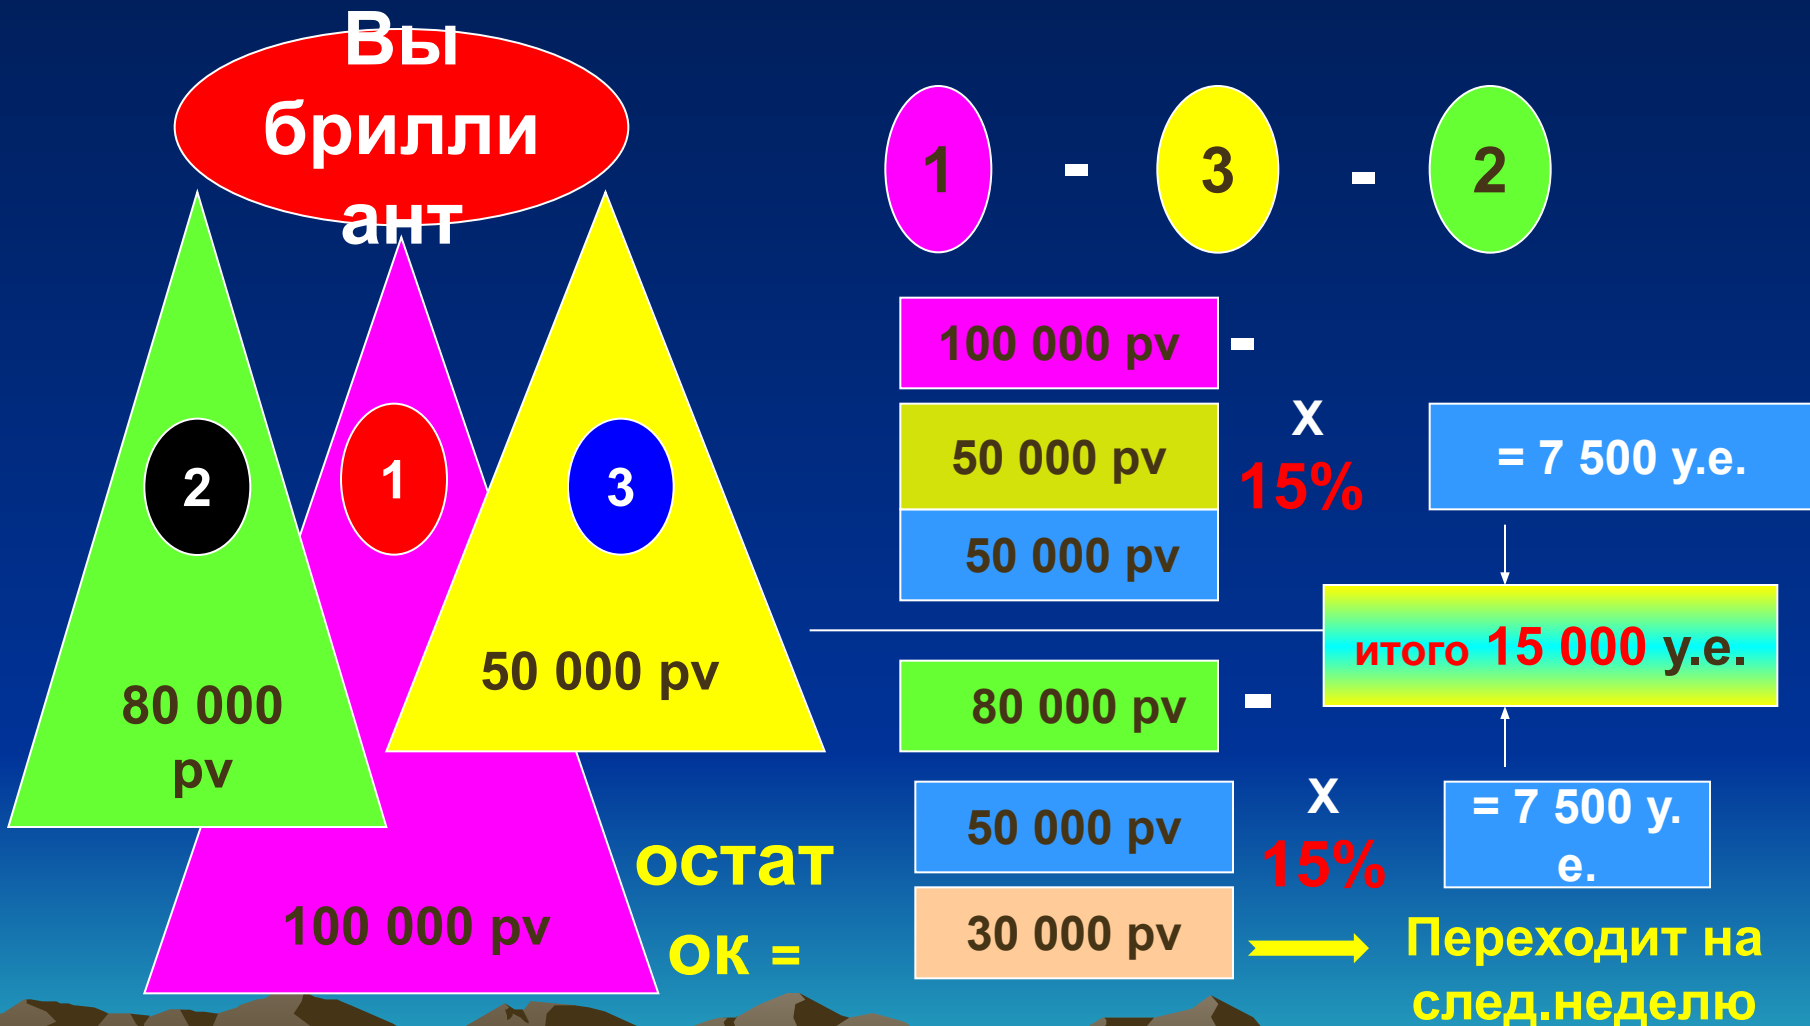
Вы бриллиант

2

1

3

80 000 pv

50 000 pv

100 000 pv

остаток =

1 - 3 - 2

100 000 pv -

50 000 pv

50 000 pv

x 15%

= 7 500 у.е.

итого 15 000 у.е.

80 000 pv -

50 000 pv

30 000 pv

x 15%

= 7 500 у.е.

Переходит на след.неделю